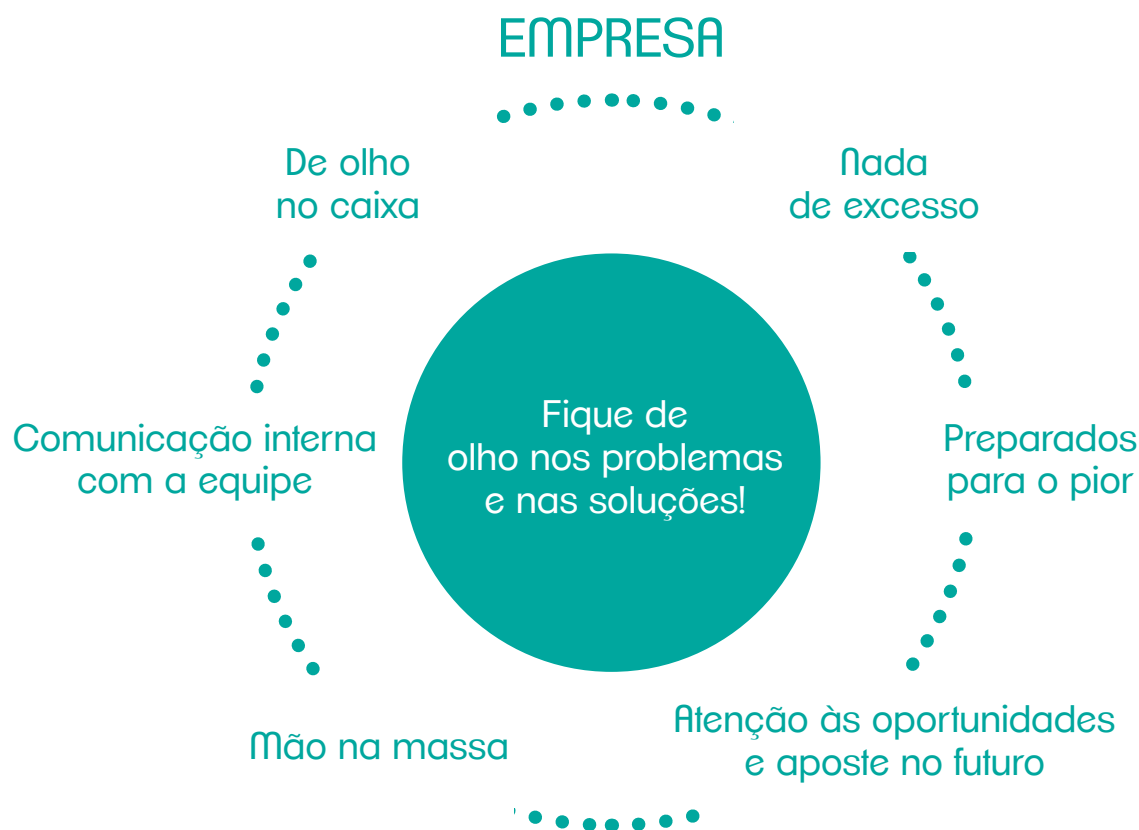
EMPRESA

Nada de excesso

Preparados para o pior

Atenção às oportunidades e aposte no futuro

Mão na massa

Comunicação interna com a equipe

De olho no caixa

Fique de olho nos problemas e nas soluções!